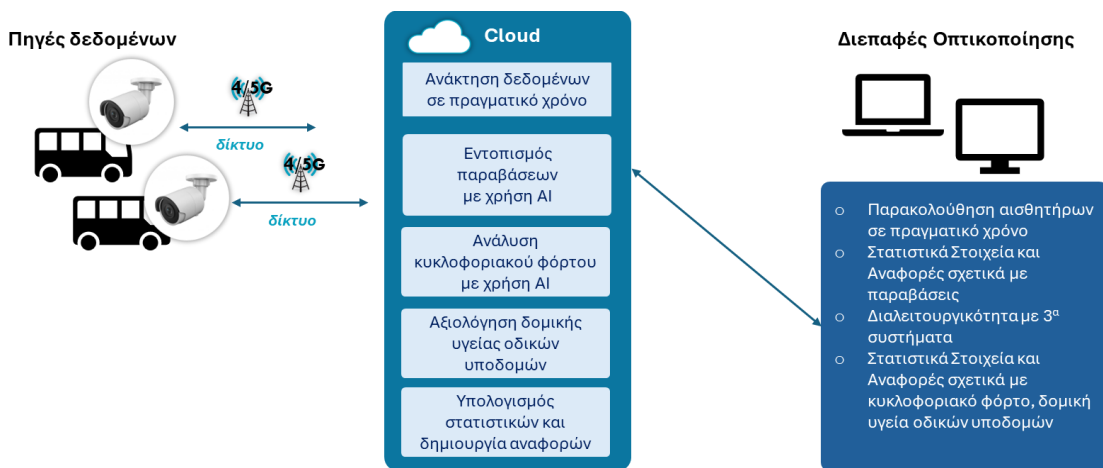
Πηγές δεδομένων

4/5G

δίκτυο

4/5G

δίκτυο

Cloud

Ανάκτηση δεδομένων σε πραγματικό χρόνο

Εντοπισμός παραβάσεων με χρήση AI

Ανάλυση κυκλοφοριακού φόρτου με χρήση AI

Αξιολόγηση δομικής υγείας οδικών υποδομών

Υπολογισμός στατιστικών και δημιουργία αναφορών

Διεπαφές Οπτικοποίησης

- Παρακολούθηση αισθητήρων σε πραγματικό χρόνο
- Στατιστικά Στοιχεία και Αναφορές σχετικά με παραβάσεις
- Διαλειτουργικότητα με 3$^α$ συστήματα
- Στατιστικά Στοιχεία και Αναφορές σχετικά με κυκλοφοριακό φόρτο, δομική υγεία οδικών υποδομών